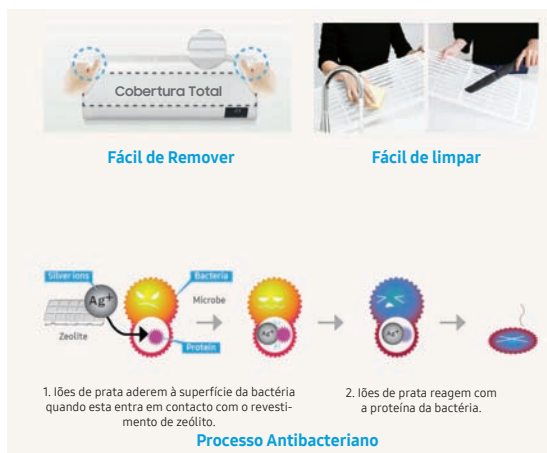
Cobertura Total

Fácil de Remover

Fácil de limpar

Silver ions

$Ag^+$

Bacteria

Microbe

Zeolite

Protein

$Ag^+$

$Ag^+$

1. Iões de prata aderem à superfície da bactéria quando esta entra em contacto com o revestimento de zeólito.

2. Iões de prata reagem com a proteína da bactéria.

Processo Antibacteriano